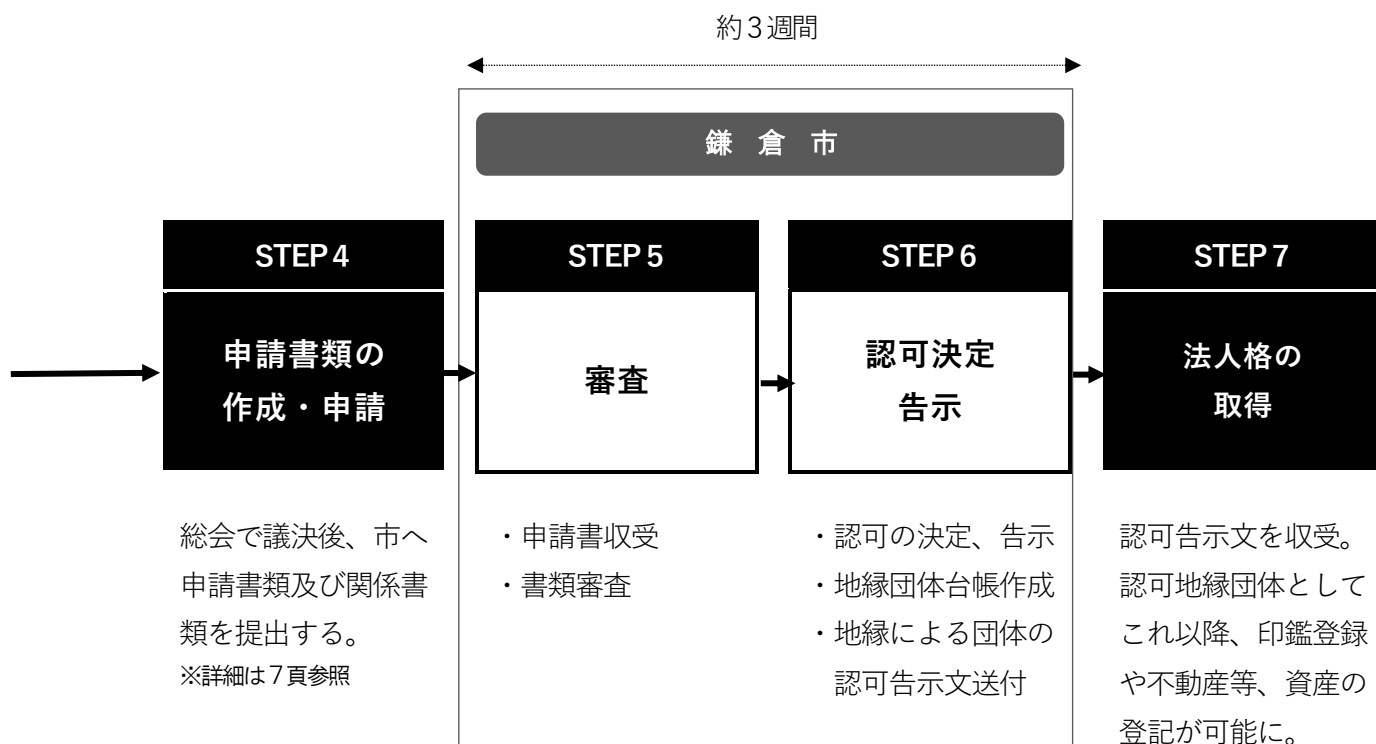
約3週間

鎌 倉 市

STEP 4

申請書類の作成・申請

STEP 5

審査

STEP 6

認可決定
告示

STEP 7

法人格の
取得

総会で議決後、市へ申請書類及び関係書類を提出する。
※詳細は7頁参照

・申請書収受
・書類審査

・認可の決定、告示
・地縁団体台帳作成
・地縁による団体の認可告示文送付

認可告示文を収受。認可地縁団体としてこれ以降、印鑑登録や不動産等、資産の登記が可能に。